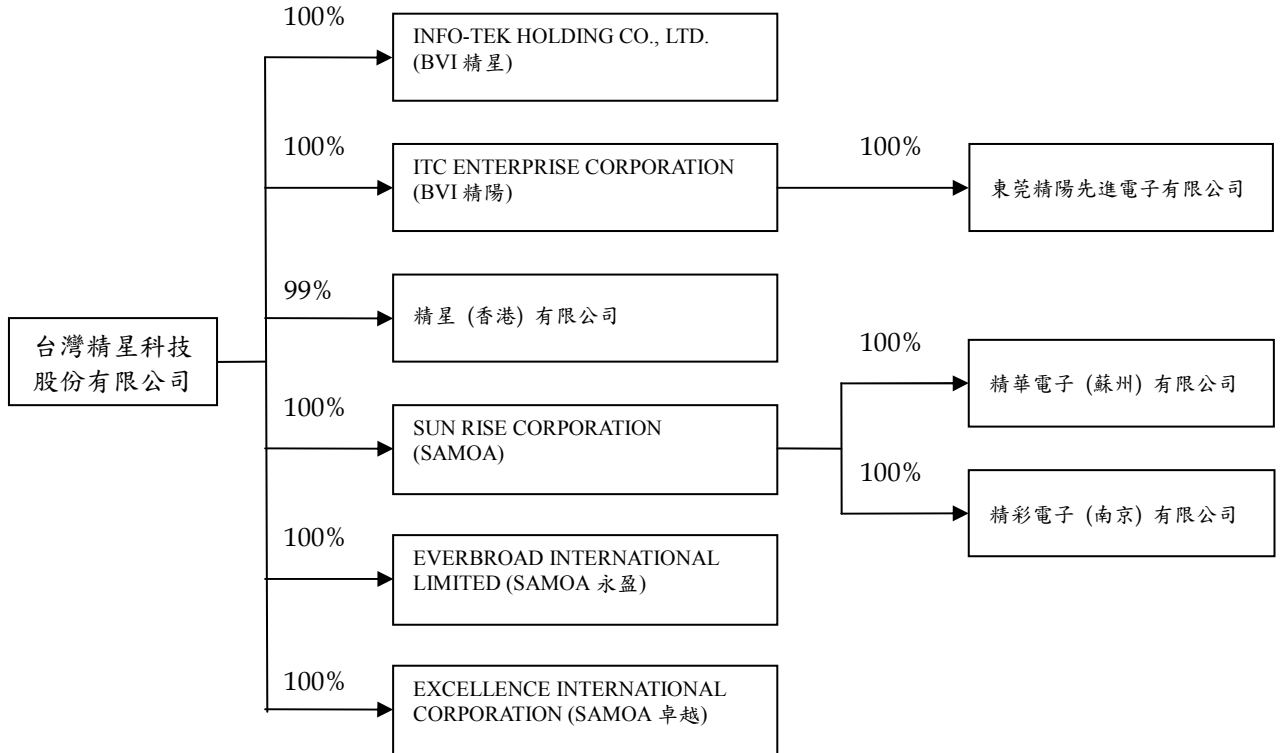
台灣精星科技股份有限公司

100%

INFO-TEK HOLDING CO., LTD. (BVI 精星)

100%

ITC ENTERPRISE CORPORATION (BVI 精陽)

100%

東莞精陽先進電子有限公司

99%

精星 (香港) 有限公司

100%

SUN RISE CORPORATION (SAMOA)

100%

精華電子 (蘇州) 有限公司

100%

精彩電子 (南京) 有限公司

100%

EVERBROAD INTERNATIONAL LIMITED (SAMOA 永盈)

100%

EXCELLENCE INTERNATIONAL CORPORATION (SAMOA 卓越)